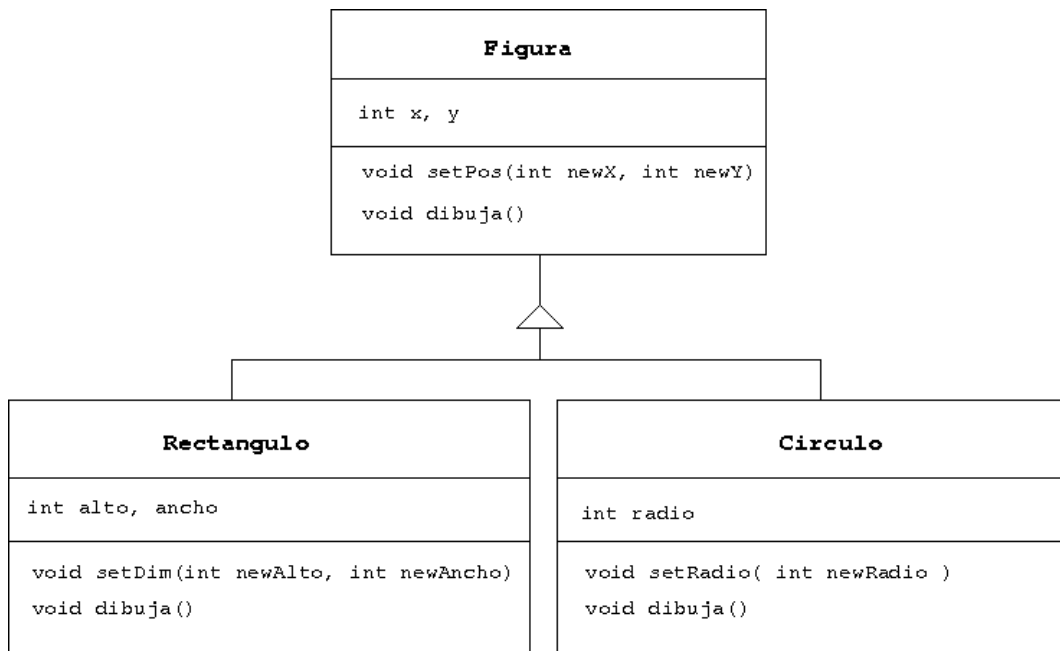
Figura

int x, y

void setPos(int newX, int newY)

void dibuja()

Rectangulo

int alto, ancho

void setDim(int newAlto, int newAncho)

void dibuja()

Circulo

int radio

void setRadio( int newRadio )

void dibuja()